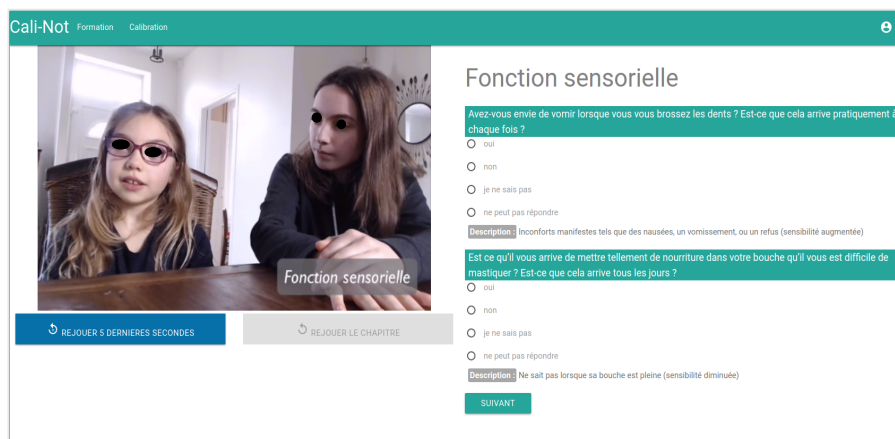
Cali-Not Formation Calibration

Fonction sensorielle

REJOUER 5 DERNIERES SECONDES

REJOUER LE CHAPITRE

Fonction sensorielle

Avez-vous envie de vomir lorsque vous vous brossez les dents ? Est-ce que cela arrive pratiquement à chaque fois ?

oui

non

je ne sais pas

ne peut pas répondre

Description : Inconforts manifestes tels que des nausées, un vomissement, ou un refus (sensibilité augmentée)

Est ce qu'il vous arrive de mettre tellement de nourriture dans votre bouche qu'il vous est difficile de mastiquer ? Est-ce que cela arrive tous les jours ?

oui

non

je ne sais pas

ne peut pas répondre

Description : Ne sait pas lorsque sa bouche est pleine (sensibilité diminuée)

SUIVANT